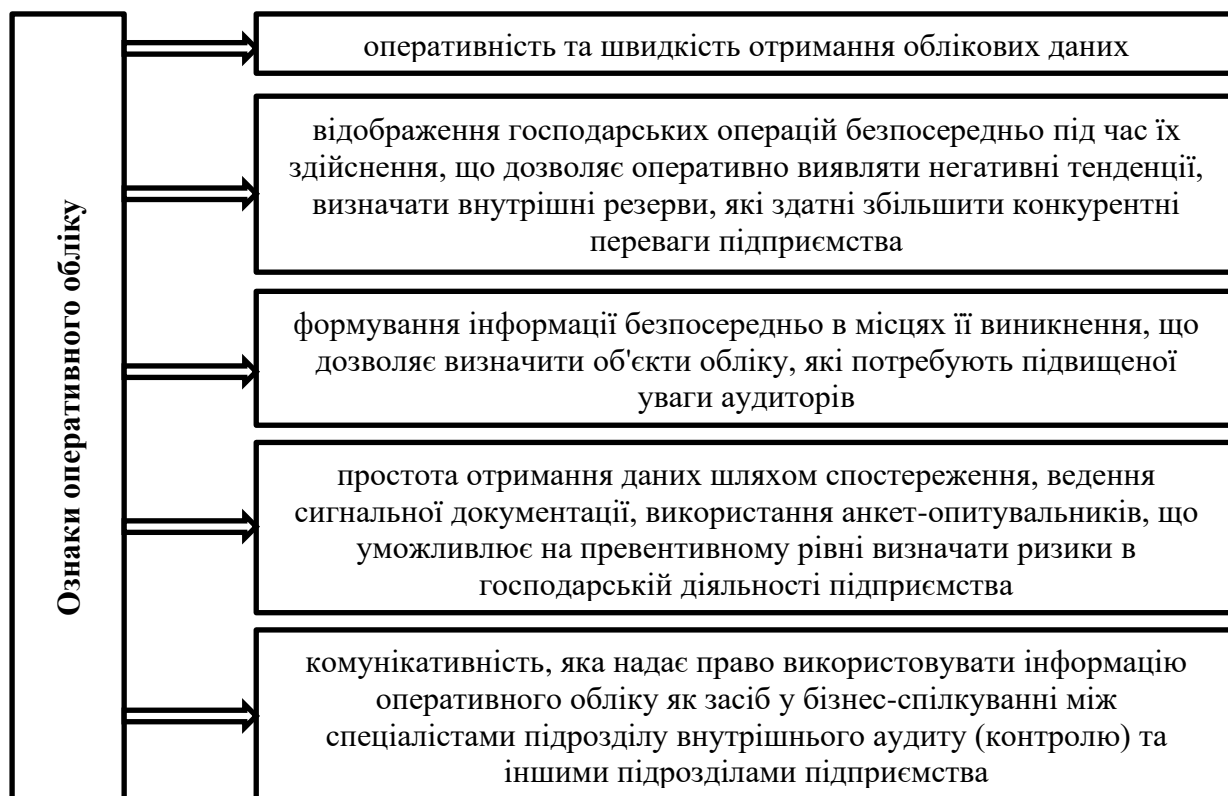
Ознаки оперативного обліку

оперативність та швидкість отримання облікових даних

відображення господарських операцій безпосередньо під час їх здійснення, що дозволяє оперативно виявляти негативні тенденції, визначати внутрішні резерви, які здатні збільшити конкурентні переваги підприємства

формування інформації безпосередньо в місцях її виникнення, що дозволяє визначити об'єкти обліку, які потребують підвищеної уваги аудиторів

простота отримання даних шляхом спостереження, ведення сигнальної документації, використання анкет-опитувальників, що уможливлює на превентивному рівні визначати ризики в господарській діяльності підприємства

комунікативність, яка надає право використовувати інформацію оперативного обліку як засіб у бізнес-спілкуванні між спеціалістами підрозділу внутрішнього аудиту (контролю) та іншими підрозділами підприємства